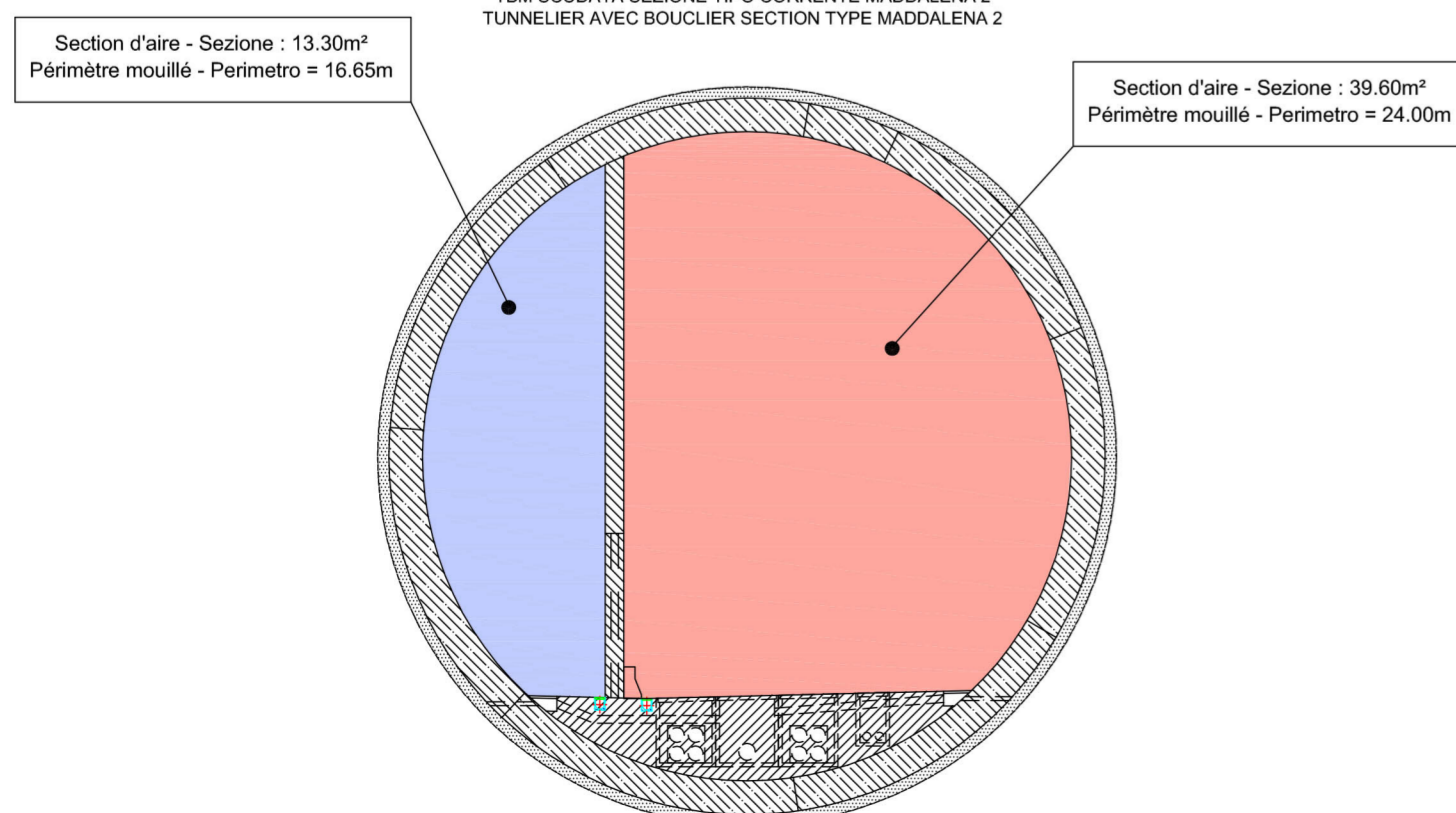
TBM SCUDATA SEZIONE TIPO CORRENTE MADDALENA 2
TUNNELIER AVEC BOUCLIER SECTION TYPE MADDALENA 2

Section d'aire - Sezione : 13.30m²
Périmètre mouillé - Perimetro = 16.65m

Section d'aire - Sezione : 39.60m²
Périmètre mouillé - Perimetro = 24.00m